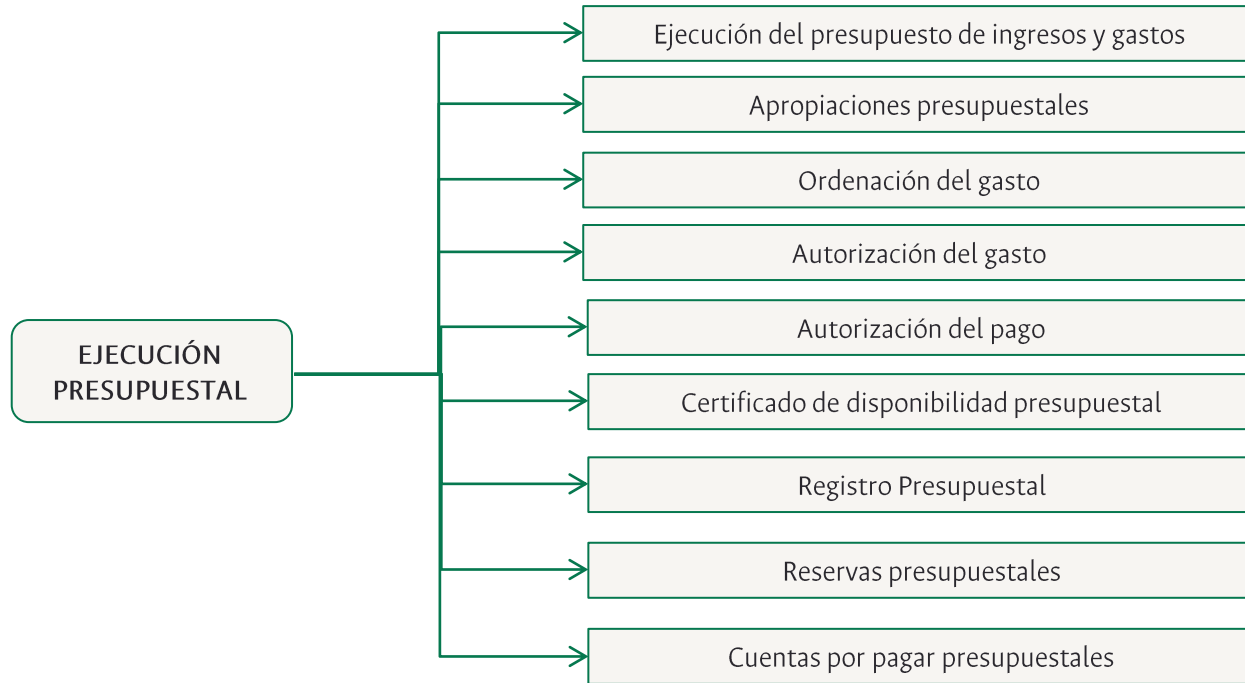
EJECUCIÓN PRESUPUESTAL

Ejecución del presupuesto de ingresos y gastos

Apropiaciones presupuestales

Ordenación del gasto

Autorización del gasto

Autorización del pago

Certificado de disponibilidad presupuestal

Registro Presupuestal

Reservas presupuestales

Cuentas por pagar presupuestales